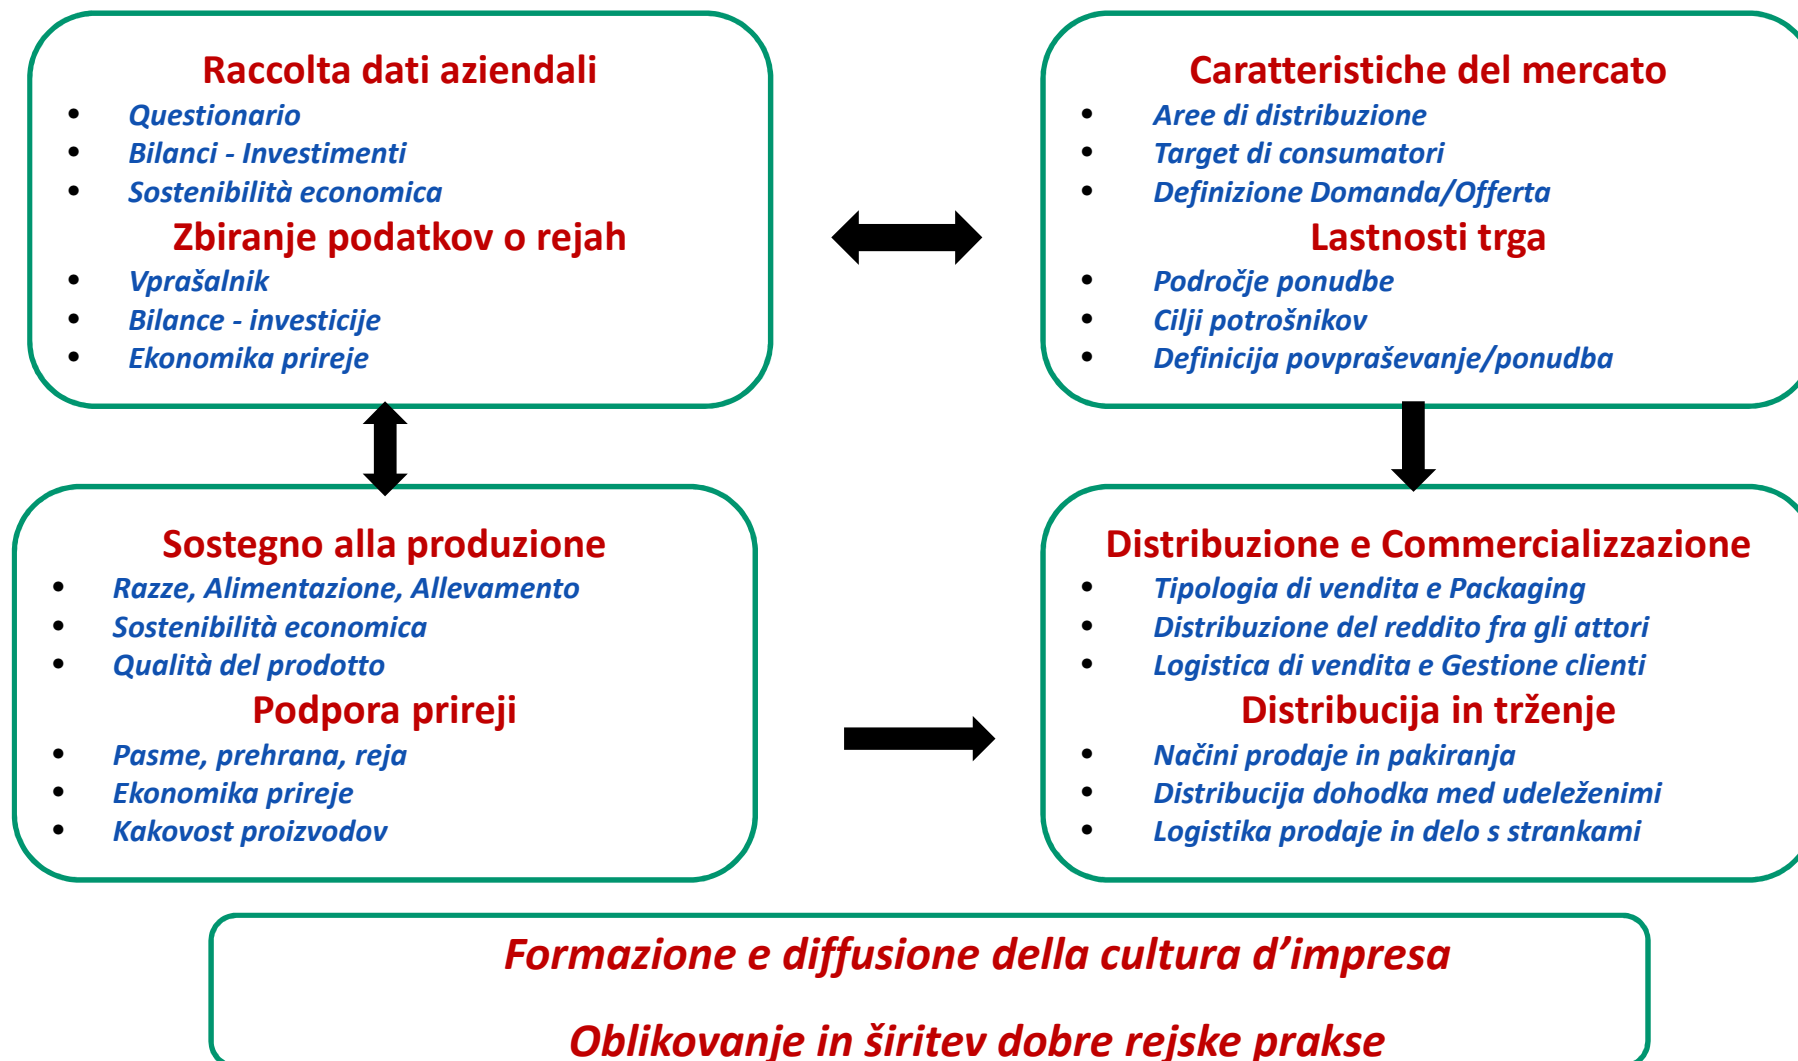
Raccolta dati aziendali
- Questionario
- Bilanci - Investimenti
- Sostenibilità economica

Zbiranje podatkov o rejah
- Vprašalnik
- Bilance - investicije
- Ekonomika prireje

Caratteristiche del mercato
- Aree di distribuzione
- Target di consumatori
- Definizione Domanda/Offerta

Lastnosti trga
- Področje ponudbe
- Cilji potrošnikov
- Definicija povpraševanje/ponudba

Sostegno alla produzione
- Razze, Alimentazione, Allevamento
- Sostenibilità economica
- Qualità del prodotto

Podpora prireji
- Pasme, prehrana, reja
- Ekonomika prireje
- Kakovost proizvodov

Distribuzione e Commercializzazione
- Tipologia di vendita e Packaging
- Distribuzione del reddito fra gli attori
- Logistica di vendita e Gestione clienti

Distribucija in trženje
- Načini prodaje in pakiranja
- Distribucija dohodka med udeleženimi
- Logistika prodaje in delo s strankami

Formazione e diffusione della cultura d’impresa

Oblikovanje in širitev dobre rejske prakse